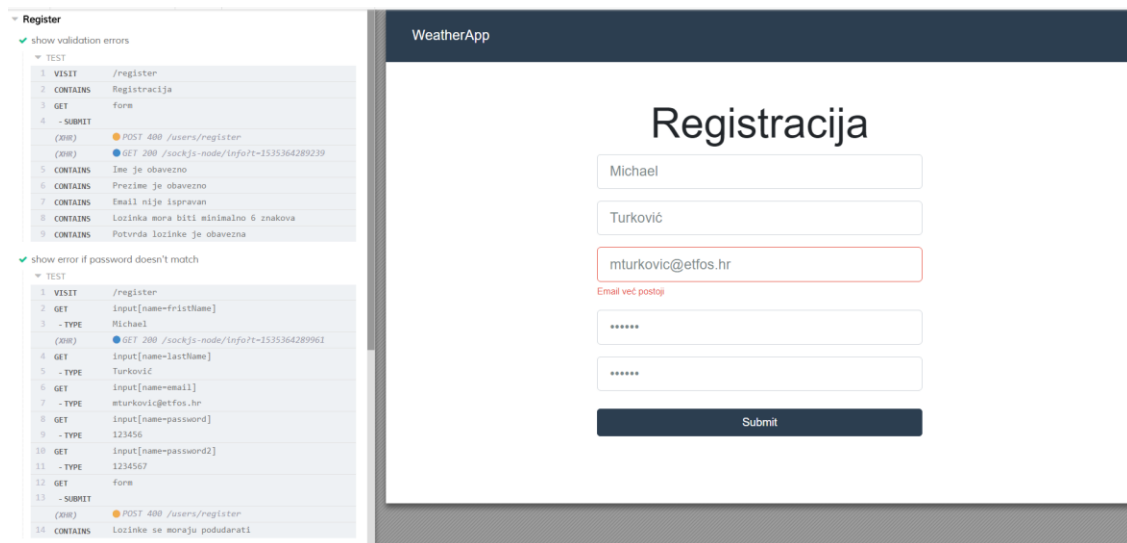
Register

show validation errors

TEST

| | | |
|---|---|---|
| 1 | VISIT | /register |
| 2 | CONTAINS | Registracija |
| 3 | GET | form |
| 4 | - SUBMIT | |
| | (XHR) | POST 400 /users/register |
| | (XHR) | GET 200 /sockjs-node/info?t=1535364289239 |
| 5 | CONTAINS | Ime je obavezno |
| 6 | CONTAINS | Prezime je obavezno |
| 7 | CONTAINS | Email nije ispravan |
| 8 | CONTAINS | Lozinka mora biti minimalno 6 znakova |
| 9 | CONTAINS | Potvrda lozinke je obavezna |

show error if password doesn't match

TEST

| | | |
|---|---|---|
| 1 | VISIT | /register |
| 2 | GET | input[name=fristName] |
| 3 | - TYPE | Michael |
| | (XHR) | GET 200 /sockjs-node/info?t=1535364289961 |
| 4 | GET | input[name=lastName] |
| 5 | - TYPE | Turković |
| 6 | GET | input[name=email] |
| 7 | - TYPE | mturkovic@etfos.hr |
| 8 | GET | input[name=password] |
| 9 | - TYPE | 123456 |
| 10 | GET | input[name=password2] |
| 11 | - TYPE | 1234567 |
| 12 | GET | form |
| 13 | - SUBMIT | |
| | (XHR) | POST 400 /users/register |
| 14 | CONTAINS | Lozinke se moraju podudarati |

WeatherApp

Registracija

Michael

Turković

mturkovic@etfos.hr

Email već postoji

••••••

••••••

Submit